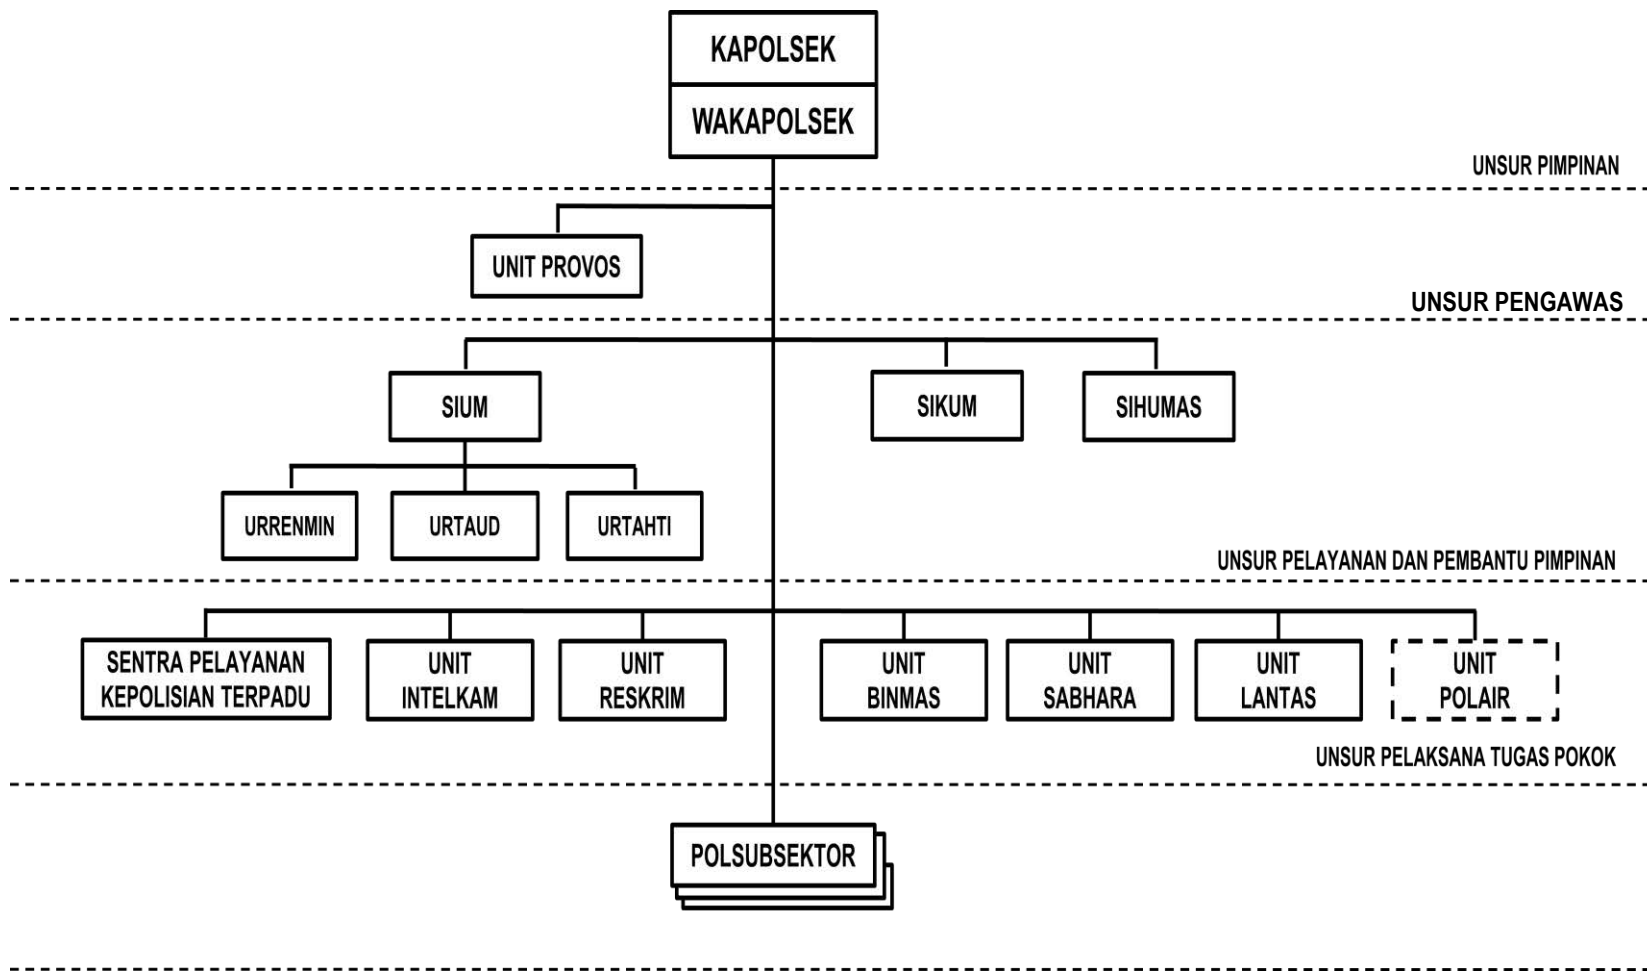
KAPOLSEK
WAKAPOLSEK

UNSUR PIMPINAN

UNIT PROVOS

UNSUR PENGAWAS

SIUM
SIKUM
SIHUMAS

URRENMIN
URTAUD
URTAHTI

UNSUR PELAYANAN DAN PEMBANTU PIMPINAN

SENTRA PELAYANAN KEPOLISIAN TERPADU
UNIT INTELKAM
UNIT RESKRIM
UNIT BINMAS
UNIT SABHARA
UNIT LANTAS
UNIT POLAIR

UNSUR PELAKSANA TUGAS POKOK

POLSUBSEKTOR